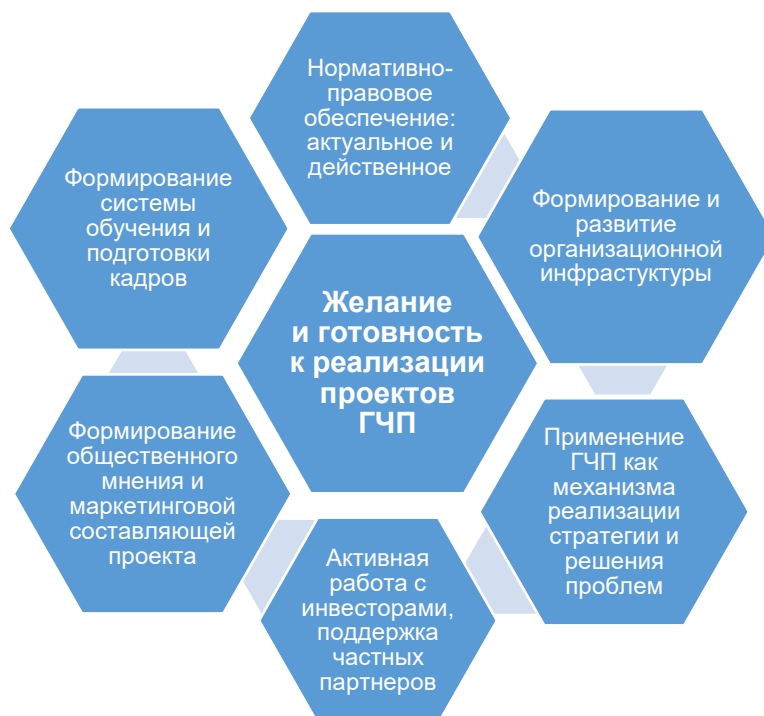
Нормативно-правовое обеспечение: актуальное и действенное

Формирование и развитие организационной инфрастуктуры

Применение ГЧП как механизма реализации стратегии и решения проблем

Активная работа с инвесторами, поддержка частных партнеров

Формирование общественного мнения и маркетинговой составляющей проекта

Формирование системы обучения и подготовки кадров

Желание и готовность к реализации проектов ГЧП